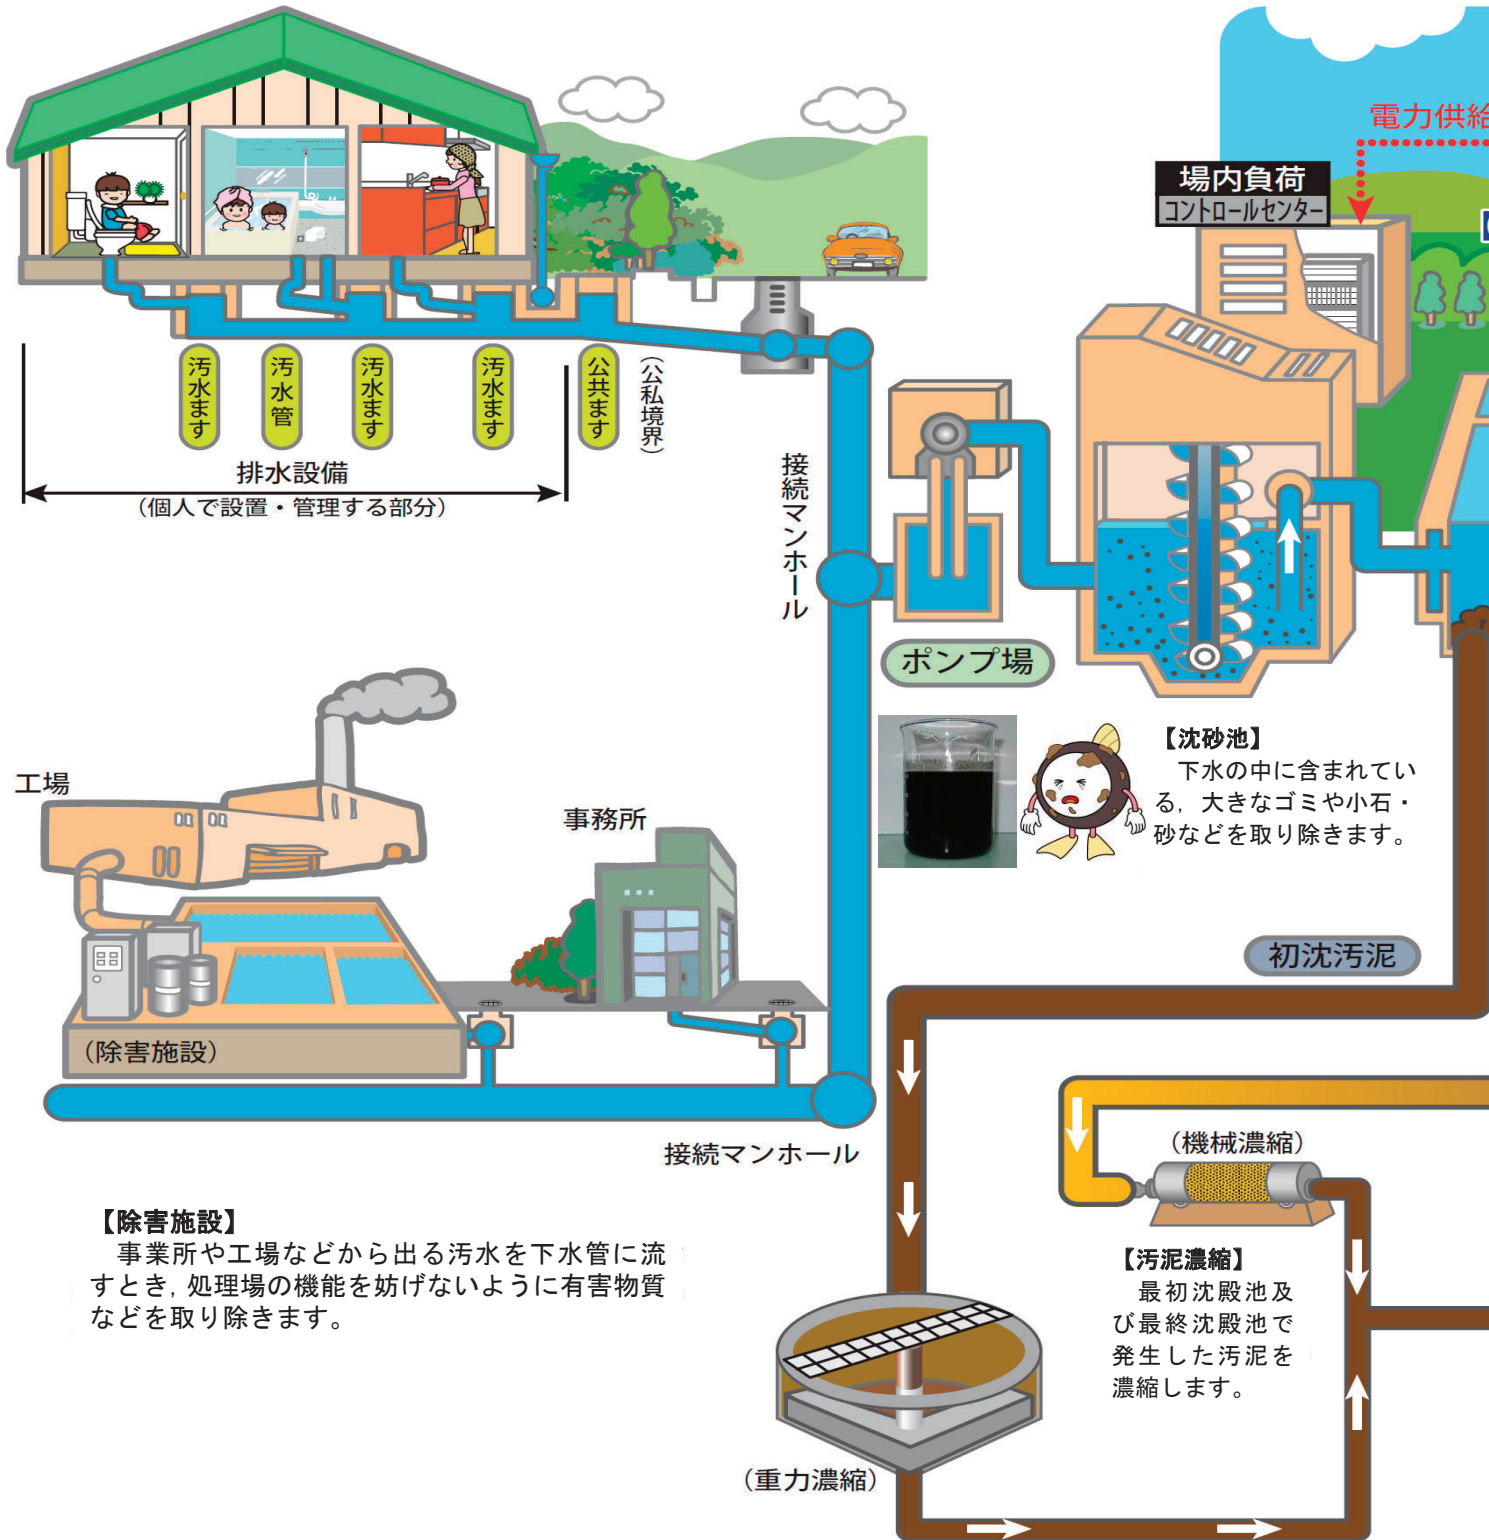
電力供給

場内負荷
コントロールセンター

汚水ます
汚水管
汚水ます
汚水ます
公共ます
(公私境界)

排水設備
(個人で設置・管理する部分)

接続マンホール

ポンプ場

【沈砂池】
下水の中に含まれている，大きなゴミや小石・砂などを取り除きます。

工場

事務所

(除害施設)

接続マンホール

初沈汚泥

(機械濃縮)

【除害施設】
事業所や工場などから出る汚水を下水管に流すとき，処理場の機能を妨げないように有害物質などを取り除きます。

【汚泥濃縮】
最初沈殿池及び最終沈殿池で発生した汚泥を濃縮します。

(重力濃縮)